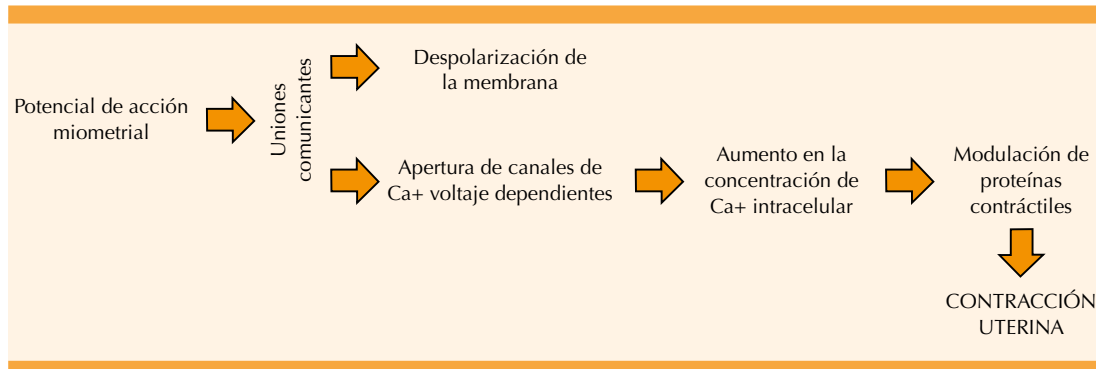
Potencial de acción miometrial

Uniones comunicantes

Despolarización de la membrana

Apertura de canales de Ca+ voltaje dependientes

Aumento en la concentración de Ca+ intracelular

Modulación de proteínas contráctiles

CONTRACCIÓN UTERINA